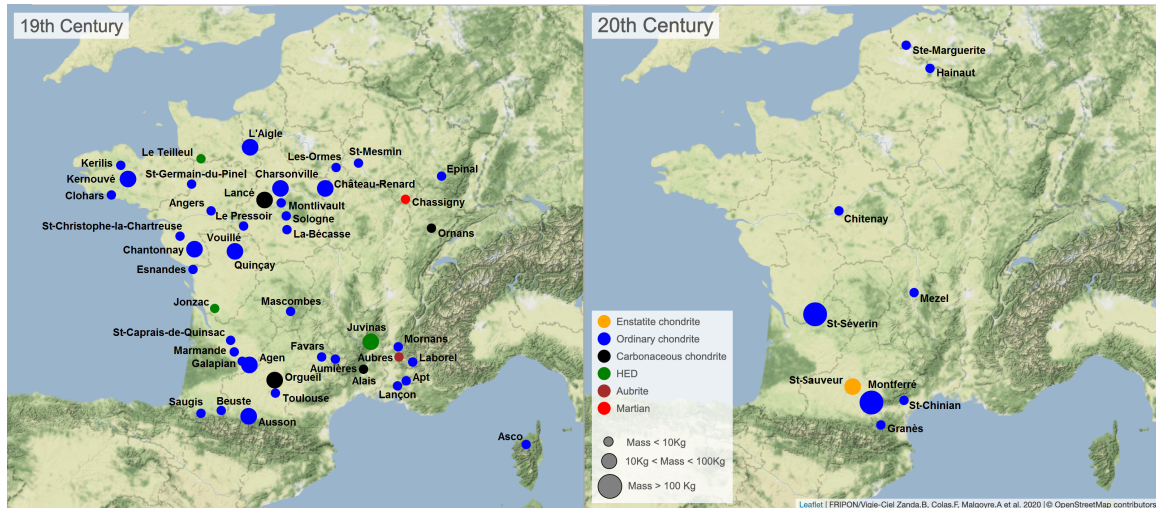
19th Century

L'Aigle
Le Teilleul
Kerilis
Kernouvé
Clohars
St-Germain-du-Pinel
Les-Ormes
St-Mesmin
Epinal
Charsonville
Château-Renard
Lancé
Angers
Le Pressoir
Montlivault
Sologne
Chassigny
La-Bécasse
Ornans
St-Christophe-la-Chartreuse
Vouillé
Chantonnay
Esnandes
Quinçay
Jonzac
Mascombes
St-Caprais-de-Quinsac
Juvinas
Mornans
Marmande
Favars
Agen
Galapian
Aubres
Laborel
Aumières
Orgueil
Alais
Apt
Toulouse
Lançon
Saugis
Beuste
Ausson
Asco

20th Century

Ste-Marguerite
Hainaut
Chitenay
Mezel
St-Séverin
St-Sauveur
Montferré
St-Chinian
Granès

Enstatite chondrite
Ordinary chondrite
Carbonaceous chondrite
HED
Aubrite
Martian

Mass < 10Kg
10Kg < Mass < 100Kg
Mass > 100 Kg

Leaflet | FRIPON/Vigie-Ciel Zanda.B, Colas.F, Malgoyre.A et al. 2020 | © OpenStreetMap contributors